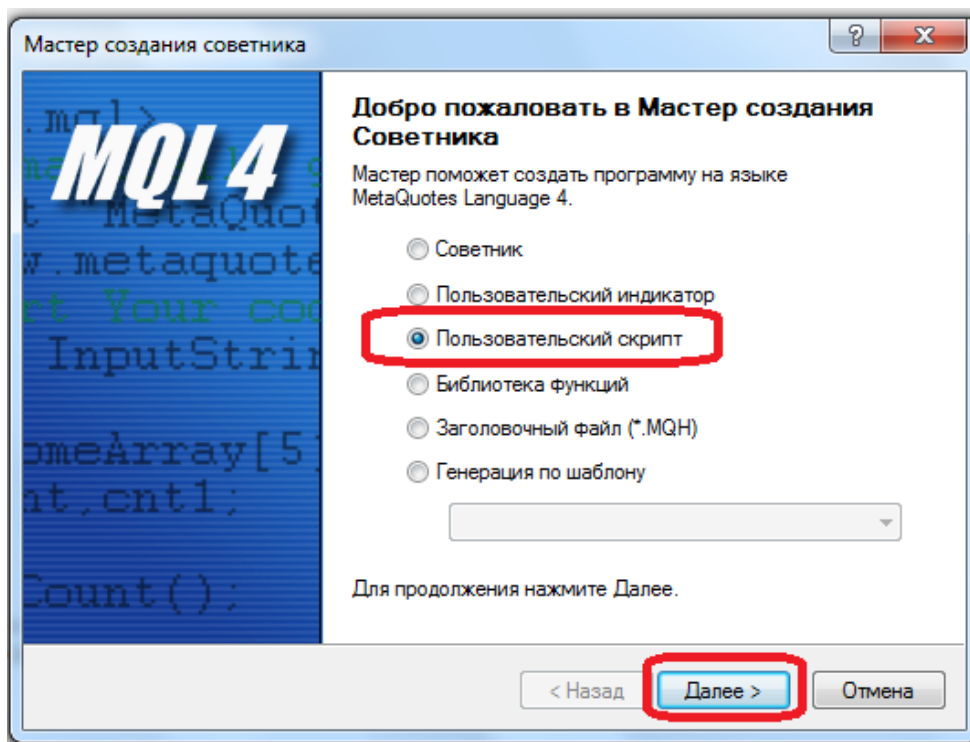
Мастер создания советника

?

X

.mq1>

MQL 4

t MetaQuot

w.metaquote

rt Your coc

InputStrir

omeArray[5]

nt,cnt1;

Count();

Добро пожаловать в Мастер создания Советника

Мастер поможет создать программу на языке MetaQuotes Language 4.

Советник

Пользовательский индикатор

Пользовательский скрипт

Библиотека функций

Заголовочный файл (*.MQH)

Генерация по шаблону

Для продолжения нажмите Далее.

< Назад

Далее >

Отмена